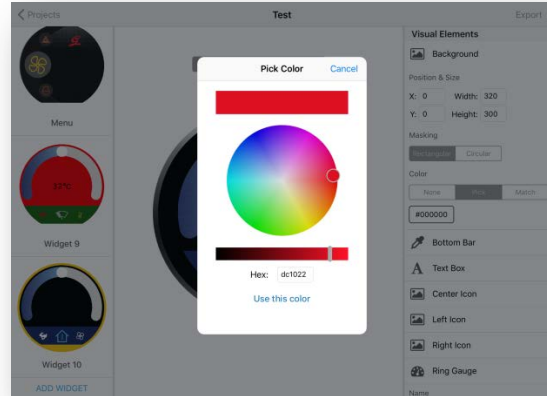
< Projects

Test

Export

Menu

32°C

Widget 9

Widget 10

ADD WIDGET

Pick Color

Cancel

Hex: dc1022

Use this color

Visual Elements

Background

Position & Size

X: 0

Width: 320

Y: 0

Height: 300

Masking

Rectangular

Circular

Color

None

Pick

Match

#000000

Bottom Bar

Text Box

Center Icon

Left Icon

Right Icon

Ring Gauge

Name